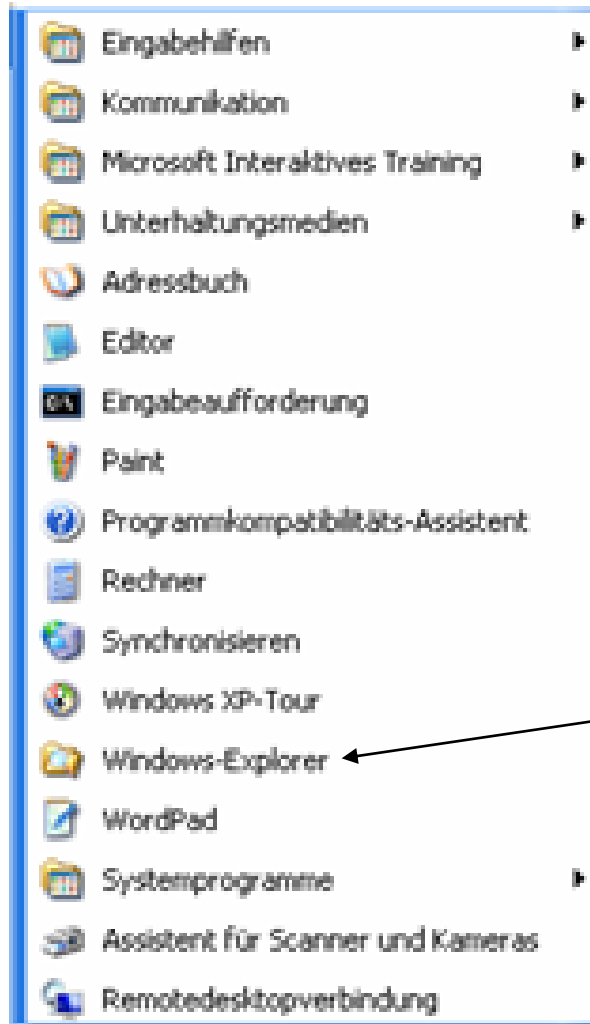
Eingabehilfen
Kommunikation
Microsoft Interaktives Training
Unterhaltungsmedien
Adressbuch
Editor
Eingabeaufforderung
Paint
Programmkompatibilitäts-Assistent
Rechner
Synchronisieren
Windows XP-Tour
Windows-Explorer
WordPad
Systemprogramme
Assistent für Scanner und Kameras
Remotedesktopverbindung